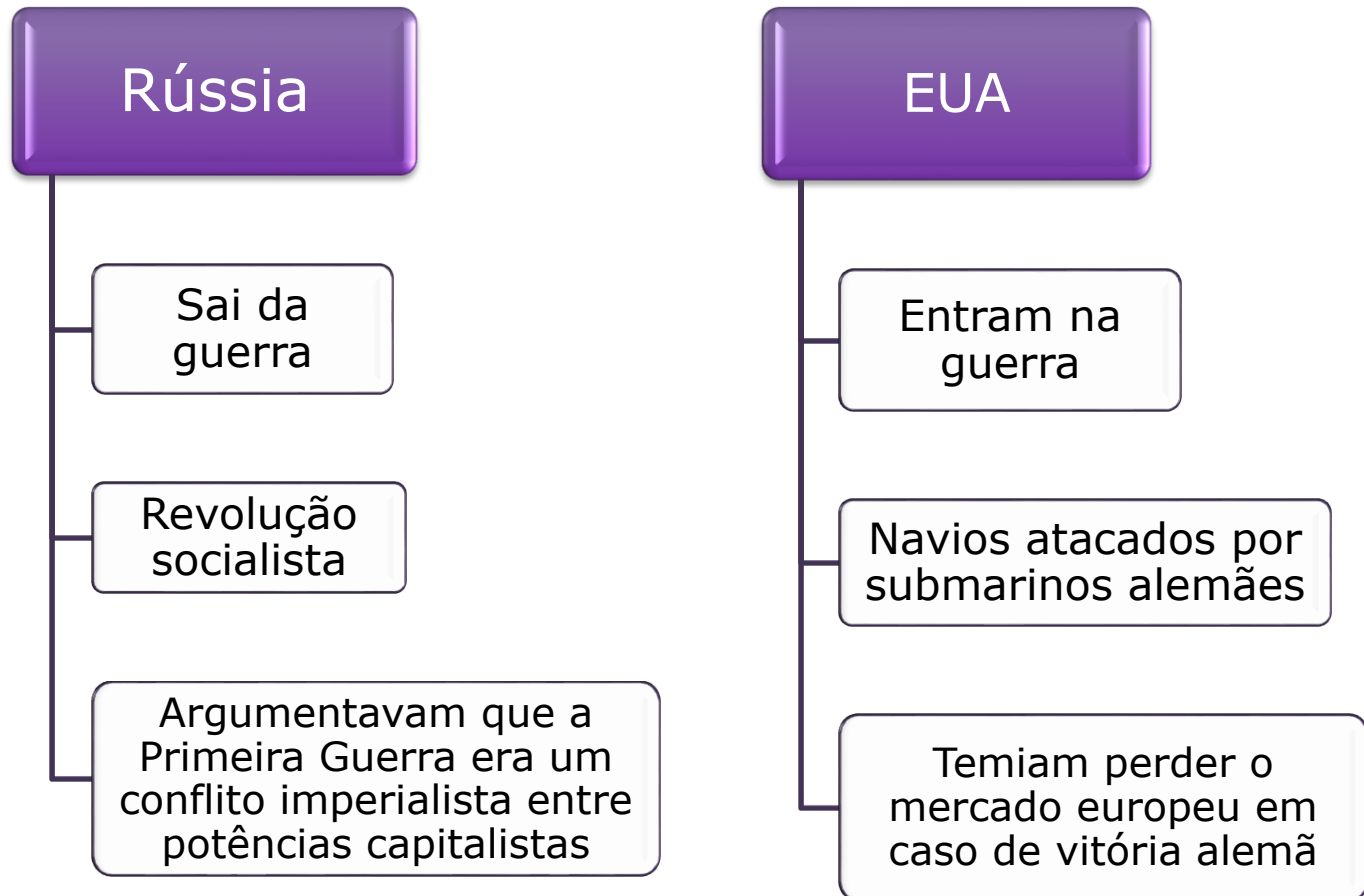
Rússia

Sai da guerra

Revolução socialista

Argumentavam que a Primeira Guerra era um conflito imperialista entre potências capitalistas

EUA

Entram na guerra

Navios atacados por submarinos alemães

Temiam perder o mercado europeu em caso de vitória alemã